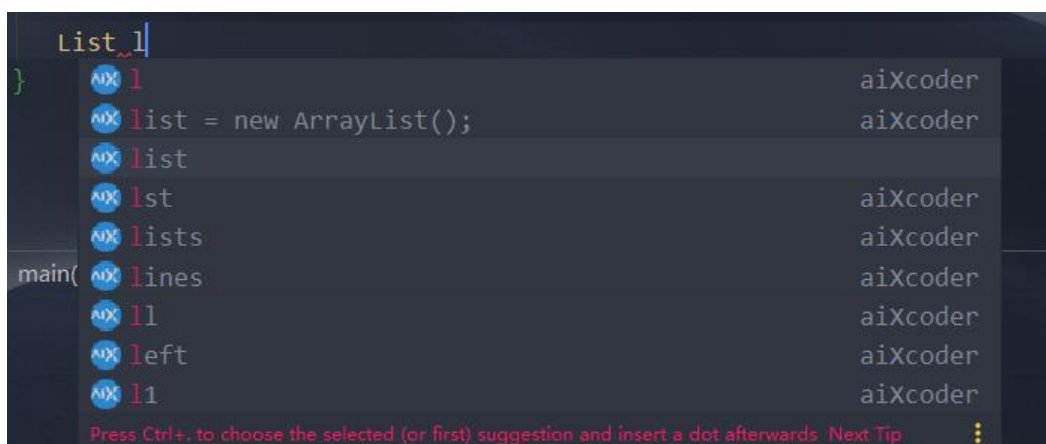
List l
}
main(

| | |
|---|---|
| AIX l | aiXcoder |
| AIX list = new ArrayList(); | aiXcoder |
| AIX list | |
| AIX lst | aiXcoder |
| AIX lists | aiXcoder |
| AIX lines | aiXcoder |
| AIX ll | aiXcoder |
| AIX left | aiXcoder |
| AIX l1 | aiXcoder |

Press Ctrl+. to choose the selected (or first) suggestion and insert a dot afterwards Next Tip